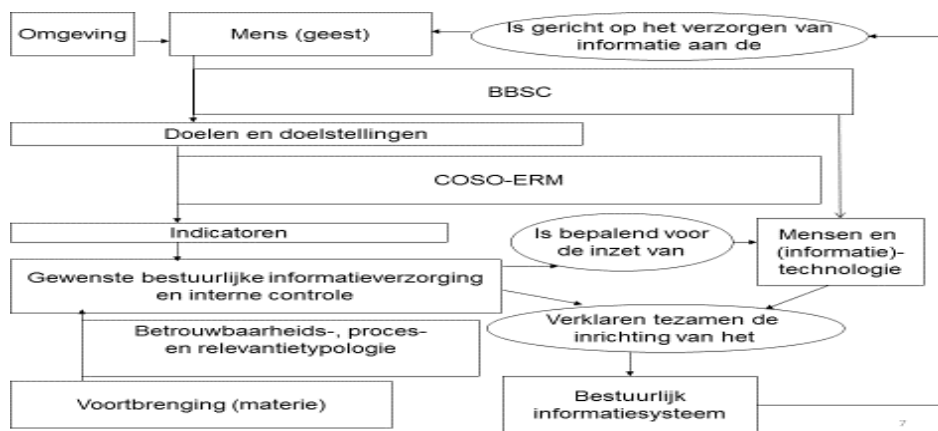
Omgeving

Mens (geest)

Is gericht op het verzorgen van informatie aan de

BBSC

Doelen en doelstellingen

COSO-ERM

Indicatoren

Is bepalend voor de inzet van

Mensen en (informatie)-technologie

Gewenste bestuurlijke informatieverzorging en interne controle

Betrouwbaarheids-, proces- en relevantietypologie

Verklaren tezamen de inrichting van het

Voortbrenging (materie)

Bestuurlijk informatiesysteem

7